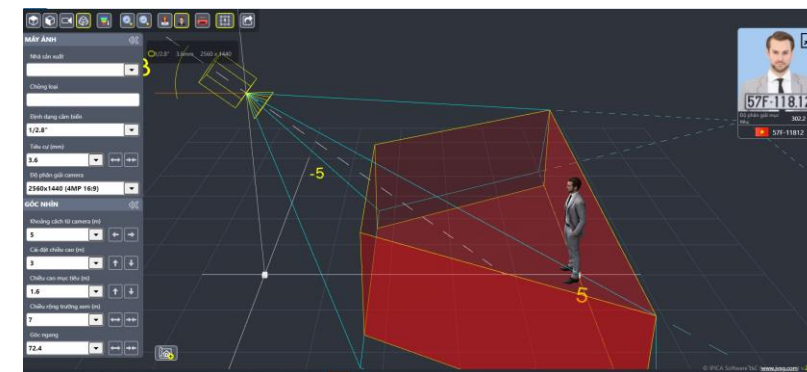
MÁY ẢNH

Nhà sản xuất

Chủng loại

Định dạng cảm biến

1/2.8"

Tiêu cự (mm)

3.6

Độ phân giải camera

2560x1440 (4MP 16:9)

GÓC NHÌN

Khoảng cách tới camera (m)

5

Cài đặt chiều cao (m)

3

Chiều cao mục tiêu (m)

1.6

Chiều rộng trường xem (m)

7

Góc ngang

72.4

1/2.8"   3.6mm   2560 x 1440

3

-5

5

57F-118.12

Độ phân giải mục tiêu   302.2

57F-11812

© IPVM Software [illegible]